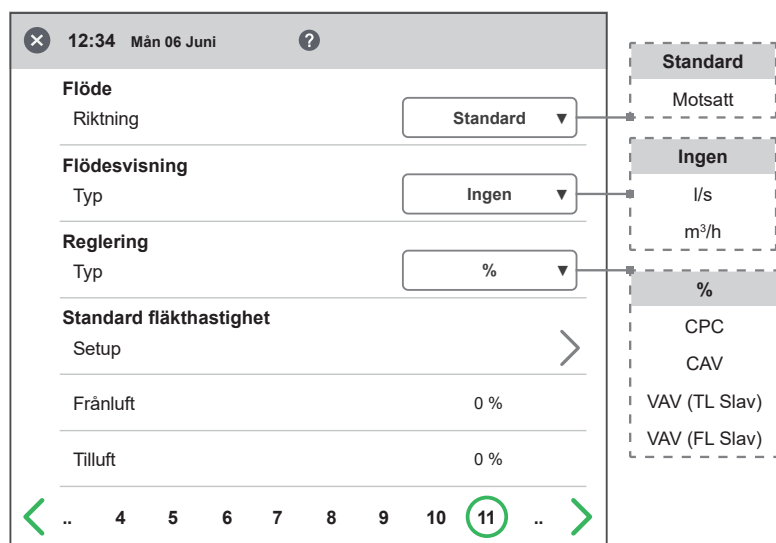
12:34 Mån 06 Juni

Flöde
Riktning
Standard

Flödesvisning
Typ
Ingen

Reglering
Typ
%

Standard fläkthastighet
Setup

Frånluft 0 %

Tilluft 0 %

.. 4 5 6 7 8 9 10 11 ..

Standard
Motsatt

Ingen
l/s
m$^3$/h

%
CPC
CAV
VAV (TL Slav)
VAV (FL Slav)